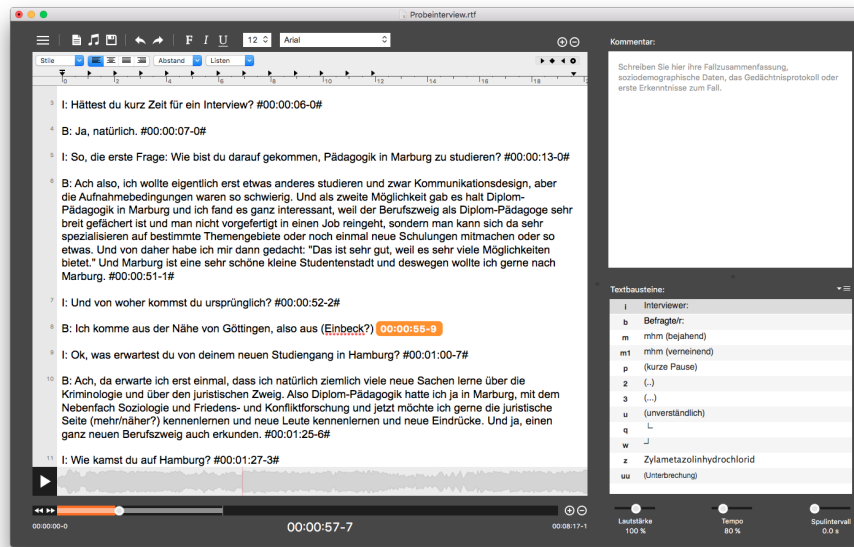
Probeinterview.rtf

F I U 12 Arial

Stile Abstand Listen

Kommentar:

Schreiben Sie hier ihre Fallzusammenfassung, soziodemographische Daten, das Gedächtnisprotokoll oder erste Erkenntnisse zum Fall.

3 I: Hättest du kurz Zeit für ein Interview? #00:00:06-0#

4 B: Ja, natürlich. #00:00:07-0#

5 I: So, die erste Frage: Wie bist du darauf gekommen, Pädagogik in Marburg zu studieren? #00:00:13-0#

6 B: Ach also, ich wollte eigentlich erst etwas anderes studieren und zwar Kommunikationsdesign, aber die Aufnahmebedingungen waren so schwierig. Und als zweite Möglichkeit gab es halt Diplom-Pädagogik in Marburg und ich fand es ganz interessant, weil der Berufszweig als Diplom-Pädagoge sehr breit gefächert ist und man nicht vorgefertigt in einen Job reingeht, sondern man kann sich da sehr spezialisieren auf bestimmte Themengebiete oder noch einmal neue Schulungen mitmachen oder so etwas. Und von daher habe ich mir dann gedacht: "Das ist sehr gut, weil es sehr viele Möglichkeiten bietet." Und Marburg ist eine sehr schöne kleine Studentenstadt und deswegen wollte ich gerne nach Marburg. #00:00:51-1#

7 I: Und von woher kommst du ursprünglich? #00:00:52-2#

8 B: Ich komme aus der Nähe von Göttingen, also aus (Einbeck?) 00:00:55-9

9 I: Ok, was erwartest du von deinem neuen Studiengang in Hamburg? #00:01:00-7#

10 B: Ach, da erwarte ich erst einmal, dass ich natürlich ziemlich viele neue Sachen lerne über die Kriminologie und über den juristischen Zweig. Also Diplom-Pädagogik hatte ich ja in Marburg, mit dem Nebenfach Soziologie und Friedens- und Konfliktforschung und jetzt möchte ich gerne die juristische Seite (mehr/näher?) kennenlernen und neue Leute kennenlernen und neue Eindrücke. Und ja, einen ganz neuen Berufszweig auch erkunden. #00:01:25-6#

11 I: Wie kamst du auf Hamburg? #00:01:27-3#

Textbausteine:

| | |
|---|---|
| i | Interviewer: |
| b | Befragte/r: |
| m | mhm (bejahend) |
| m1 | mhm (verneinend) |
| p | (kurze Pause) |
| 2 | (..) |
| 3 | (...) |
| u | (unverständlich) |
| q | └ |
| w | ┘ |
| z | Zylametazolinhydrochlorid |
| uu | (Unterbrechung) |

00:00:00-0 00:00:57-7 00:08:17-1

Lautstärke 100 % Tempo 80 % Spulintervall 0.0 s